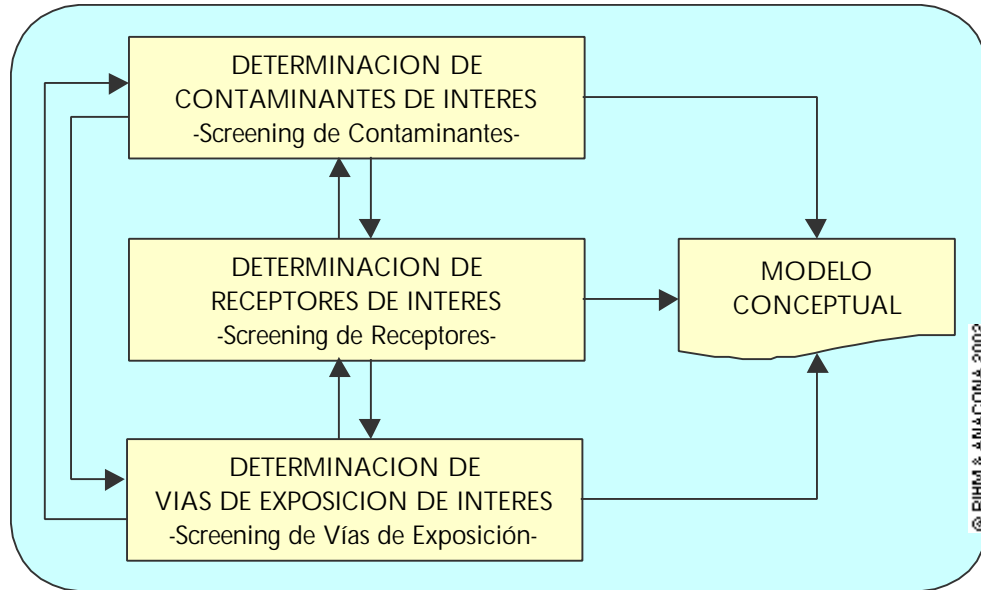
DETERMINACION DE CONTAMINANTES DE INTERES
-Screening de Contaminantes-

DETERMINACION DE RECEPTORES DE INTERES
-Screening de Receptores-

DETERMINACION DE VIAS DE EXPOSICION DE INTERES
-Screening de Vías de Exposición-

MODELO CONCEPTUAL

© BIHM & ANACONA 2002